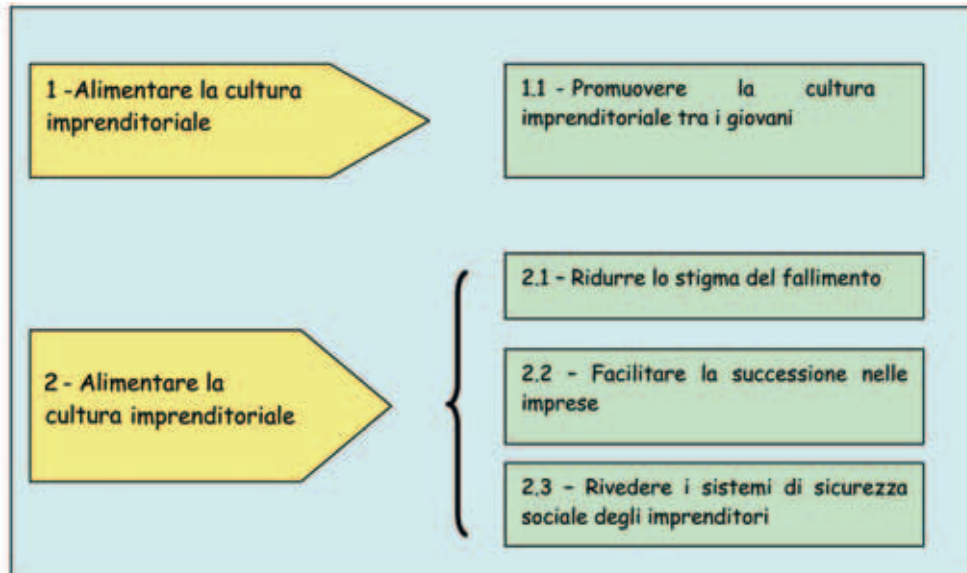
1 -Alimentare la cultura imprenditoriale

1.1 - Promuovere la cultura imprenditoriale tra i giovani

2 - Alimentare la cultura imprenditoriale

2.1 - Ridurre lo stigma del fallimento

2.2 - Facilitare la successione nelle imprese

2.3 - Rivedere i sistemi di sicurezza sociale degli imprenditori